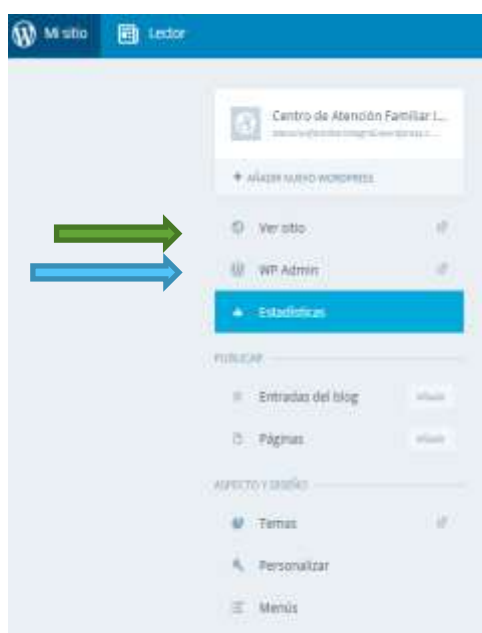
Mi sitio

Lector

Centro de Atención Familiar I...

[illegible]

+ AÑADIR NUEVO WORDPRESS

Ver sitio

WP Admin

Estadísticas

PUBLICAR

Entradas del blog

Añadir

Páginas

Añadir

ASPECTO Y DISEÑO

Temas

Personalizar

Menús